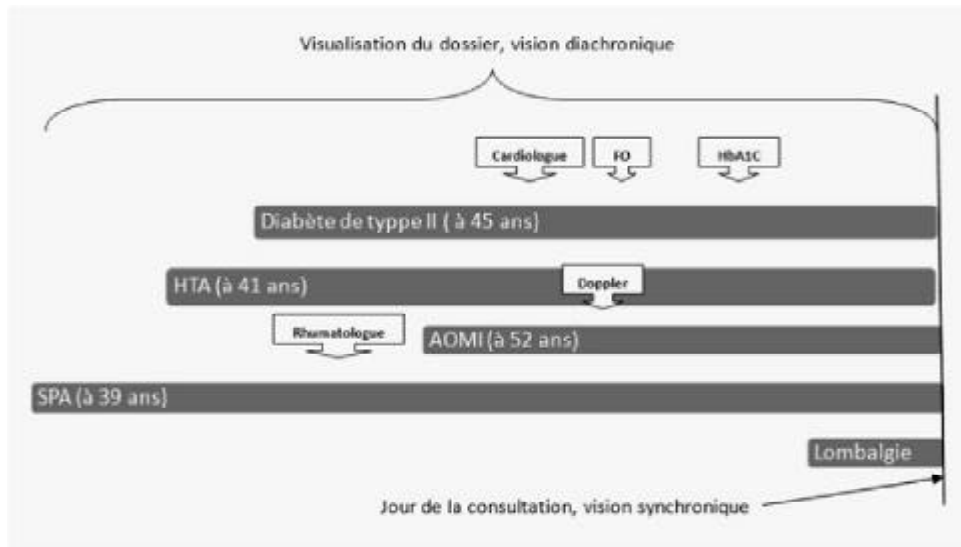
Visualisation du dossier, vision diachronique

Cardiologue

FO

HbA1C

Diabète de typpe II ( à 45 ans)

HTA (à 41 ans)

Doppler

Rhumatologue

AOMI (à 52 ans)

SPA (à 39 ans)

Lombalgie

Jour de la consultation, vision synchronique